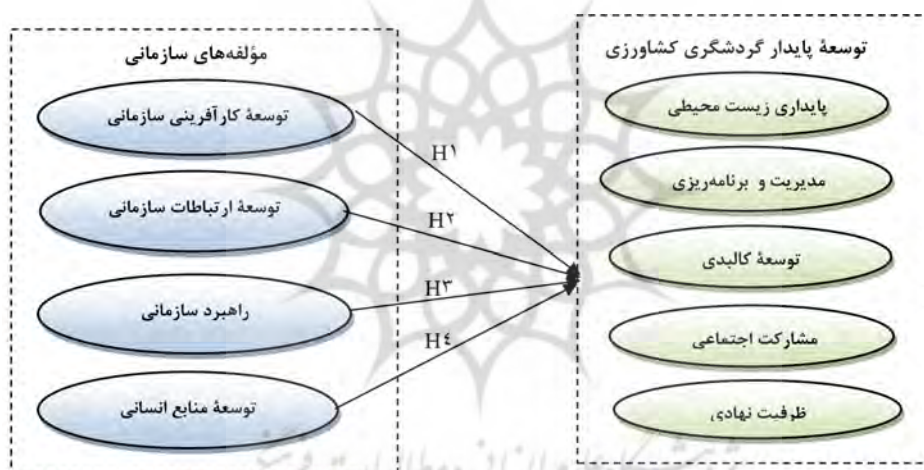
توسعهٔ پایدار گردشگری کشاورزی

پایداری زیست محیطی

مدیریت و برنامه‌ریزی

توسعهٔ کالبدی

مشارکت اجتماعی

ظرفیت نهادی

مؤلفه‌های سازمانی

توسعهٔ کارآفرینی سازمانی

توسعهٔ ارتباطات سازمانی

راهبرد سازمانی

توسعهٔ منابع انسانی

H۱

H۲

H۳

H۴